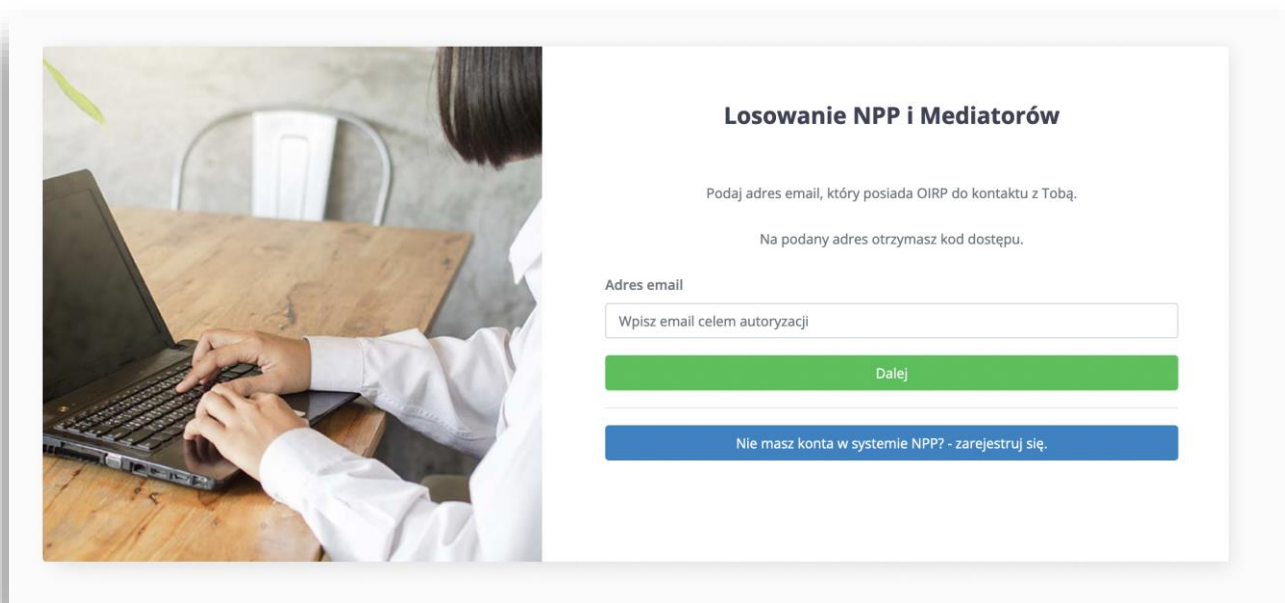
Losowanie NPP i Mediatorów

Podaj adres email, który posiada OIRP do kontaktu z Tobą.

Na podany adres otrzymasz kod dostępu.

Adres email

Wpisz email celem autoryzacji

Dalej

Nie masz konta w systemie NPP? - zarejestruj się.